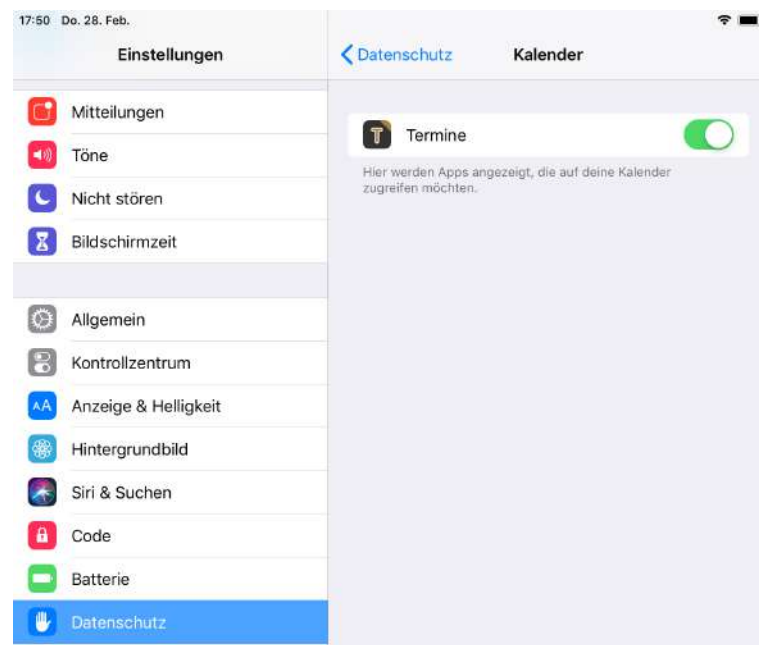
17:50 Do. 28. Feb.

Einstellungen

Mitteilungen
Töne
Nicht stören
Bildschirmzeit

Allgemein
Kontrollzentrum
Anzeige & Helligkeit
Hintergrundbild
Siri & Suchen
Code
Batterie
Datenschutz

< Datenschutz Kalender

Termine

Hier werden Apps angezeigt, die auf deine Kalender zugreifen möchten.